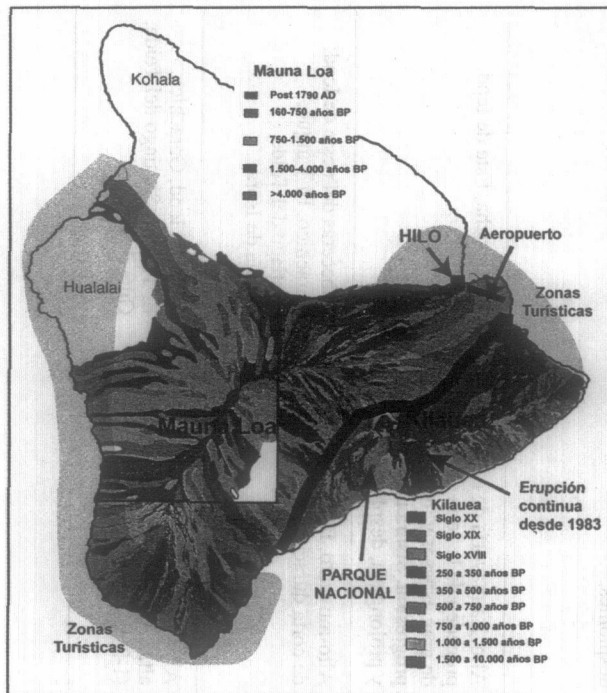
Kohala

Mauna Loa
Post 1790 AD
160-750 años BP
750-1.500 años BP
1.500-4.000 años BP
>4.000 años BP

HILO
Aeropuerto
Zonas Turísticas

Hualalai

Mauna Loa
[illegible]

Erupción continua desde 1983

Kilauea
Siglo XX
Siglo XIX
Siglo XVIII
250 a 350 años BP
350 a 500 años BP
500 a 750 años BP
750 a 1.000 años BP
1.000 a 1.500 años BP
1.500 a 10.000 años BP

PARQUE NACIONAL

Zonas Turísticas